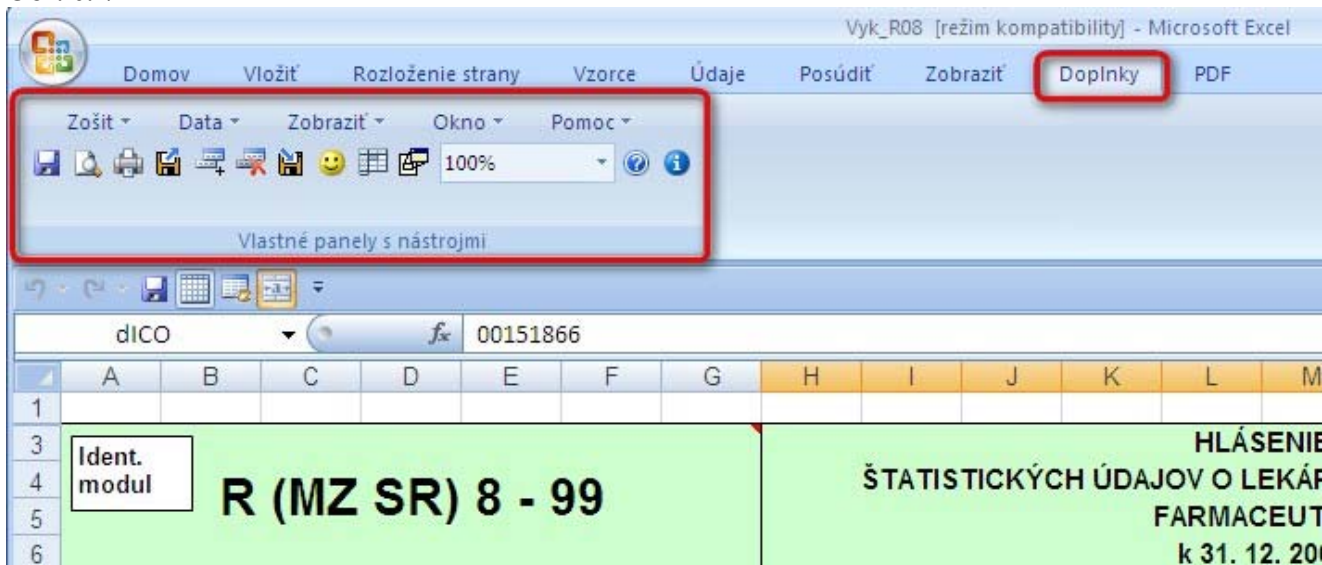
Vyk_R08 [režim kompatibility] - Microsoft Excel

Domov Vložiť Rozloženie strany Vzorce Údaje Posúdiť Zobraziť Doplnky PDF

Zošit Data Zobraziť Okno Pomoc

100%

Vlastné panely s nástrojmi

dICO $f_x$ 00151866

| | A | B | C | D | E | F | G | H | I | J | K | L | M |
|---|---|---|---|---|---|---|---|---|---|---|---|---|---|
| 1 | | | | | | | | | | | | | |
| 3 | Ident. modul | | | | | | | | | | | | HLÁSENIE |
| 4 | | R (MZ SR) 8 - 99 | | | | | | ŠTATISTICKÝCH ÚDAJOV O LEKÁR | | | | | |
| 5 | | | | | | | | | | | | FARMACEUT | |
| 6 | | | | | | | | | | | | k 31. 12. 20 | |